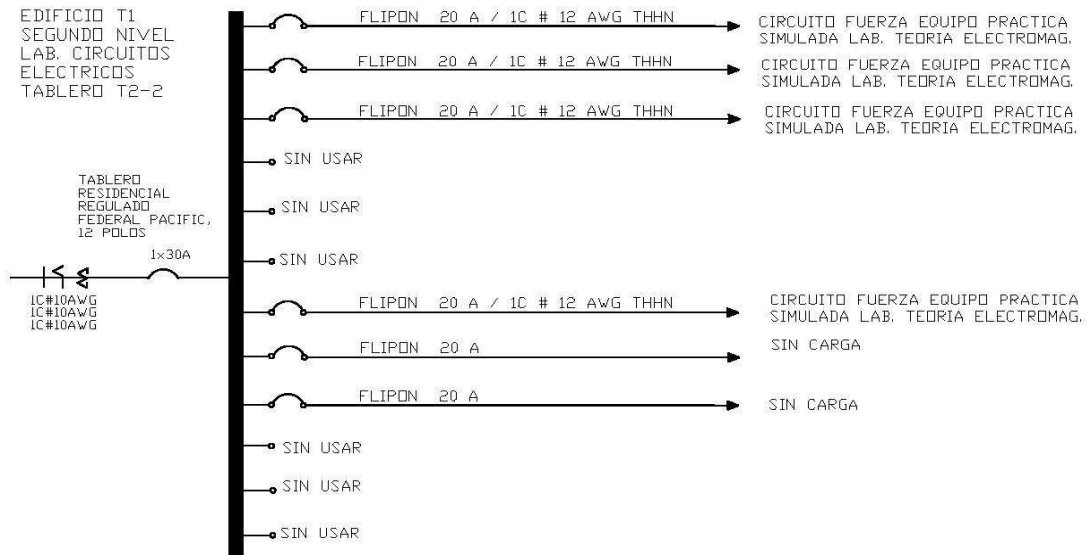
EDIFICIO T1
SEGUNDO NIVEL
LAB. CIRCUITOS
ELECTRICOS
TABLERO T2-2

FLIPON 20 A / 1C # 12 AWG THHN
CIRCUITO FUERZA EQUIPO PRACTICA SIMULADA LAB. TEORIA ELECTROMAG.

FLIPON 20 A / 1C # 12 AWG THHN
CIRCUITO FUERZA EQUIPO PRACTICA SIMULADA LAB. TEORIA ELECTROMAG.

FLIPON 20 A / 1C # 12 AWG THHN
CIRCUITO FUERZA EQUIPO PRACTICA SIMULADA LAB. TEORIA ELECTROMAG.

SIN USAR

TABLERO RESIDENCIAL REGULADO FEDERAL PACIFIC, 12 POLOS

SIN USAR

1x30A

SIN USAR

1C#10AWG
1C#10AWG
1C#10AWG

FLIPON 20 A / 1C # 12 AWG THHN
CIRCUITO FUERZA EQUIPO PRACTICA SIMULADA LAB. TEORIA ELECTROMAG.

FLIPON 20 A
SIN CARGA

FLIPON 20 A
SIN CARGA

SIN USAR

SIN USAR

SIN USAR